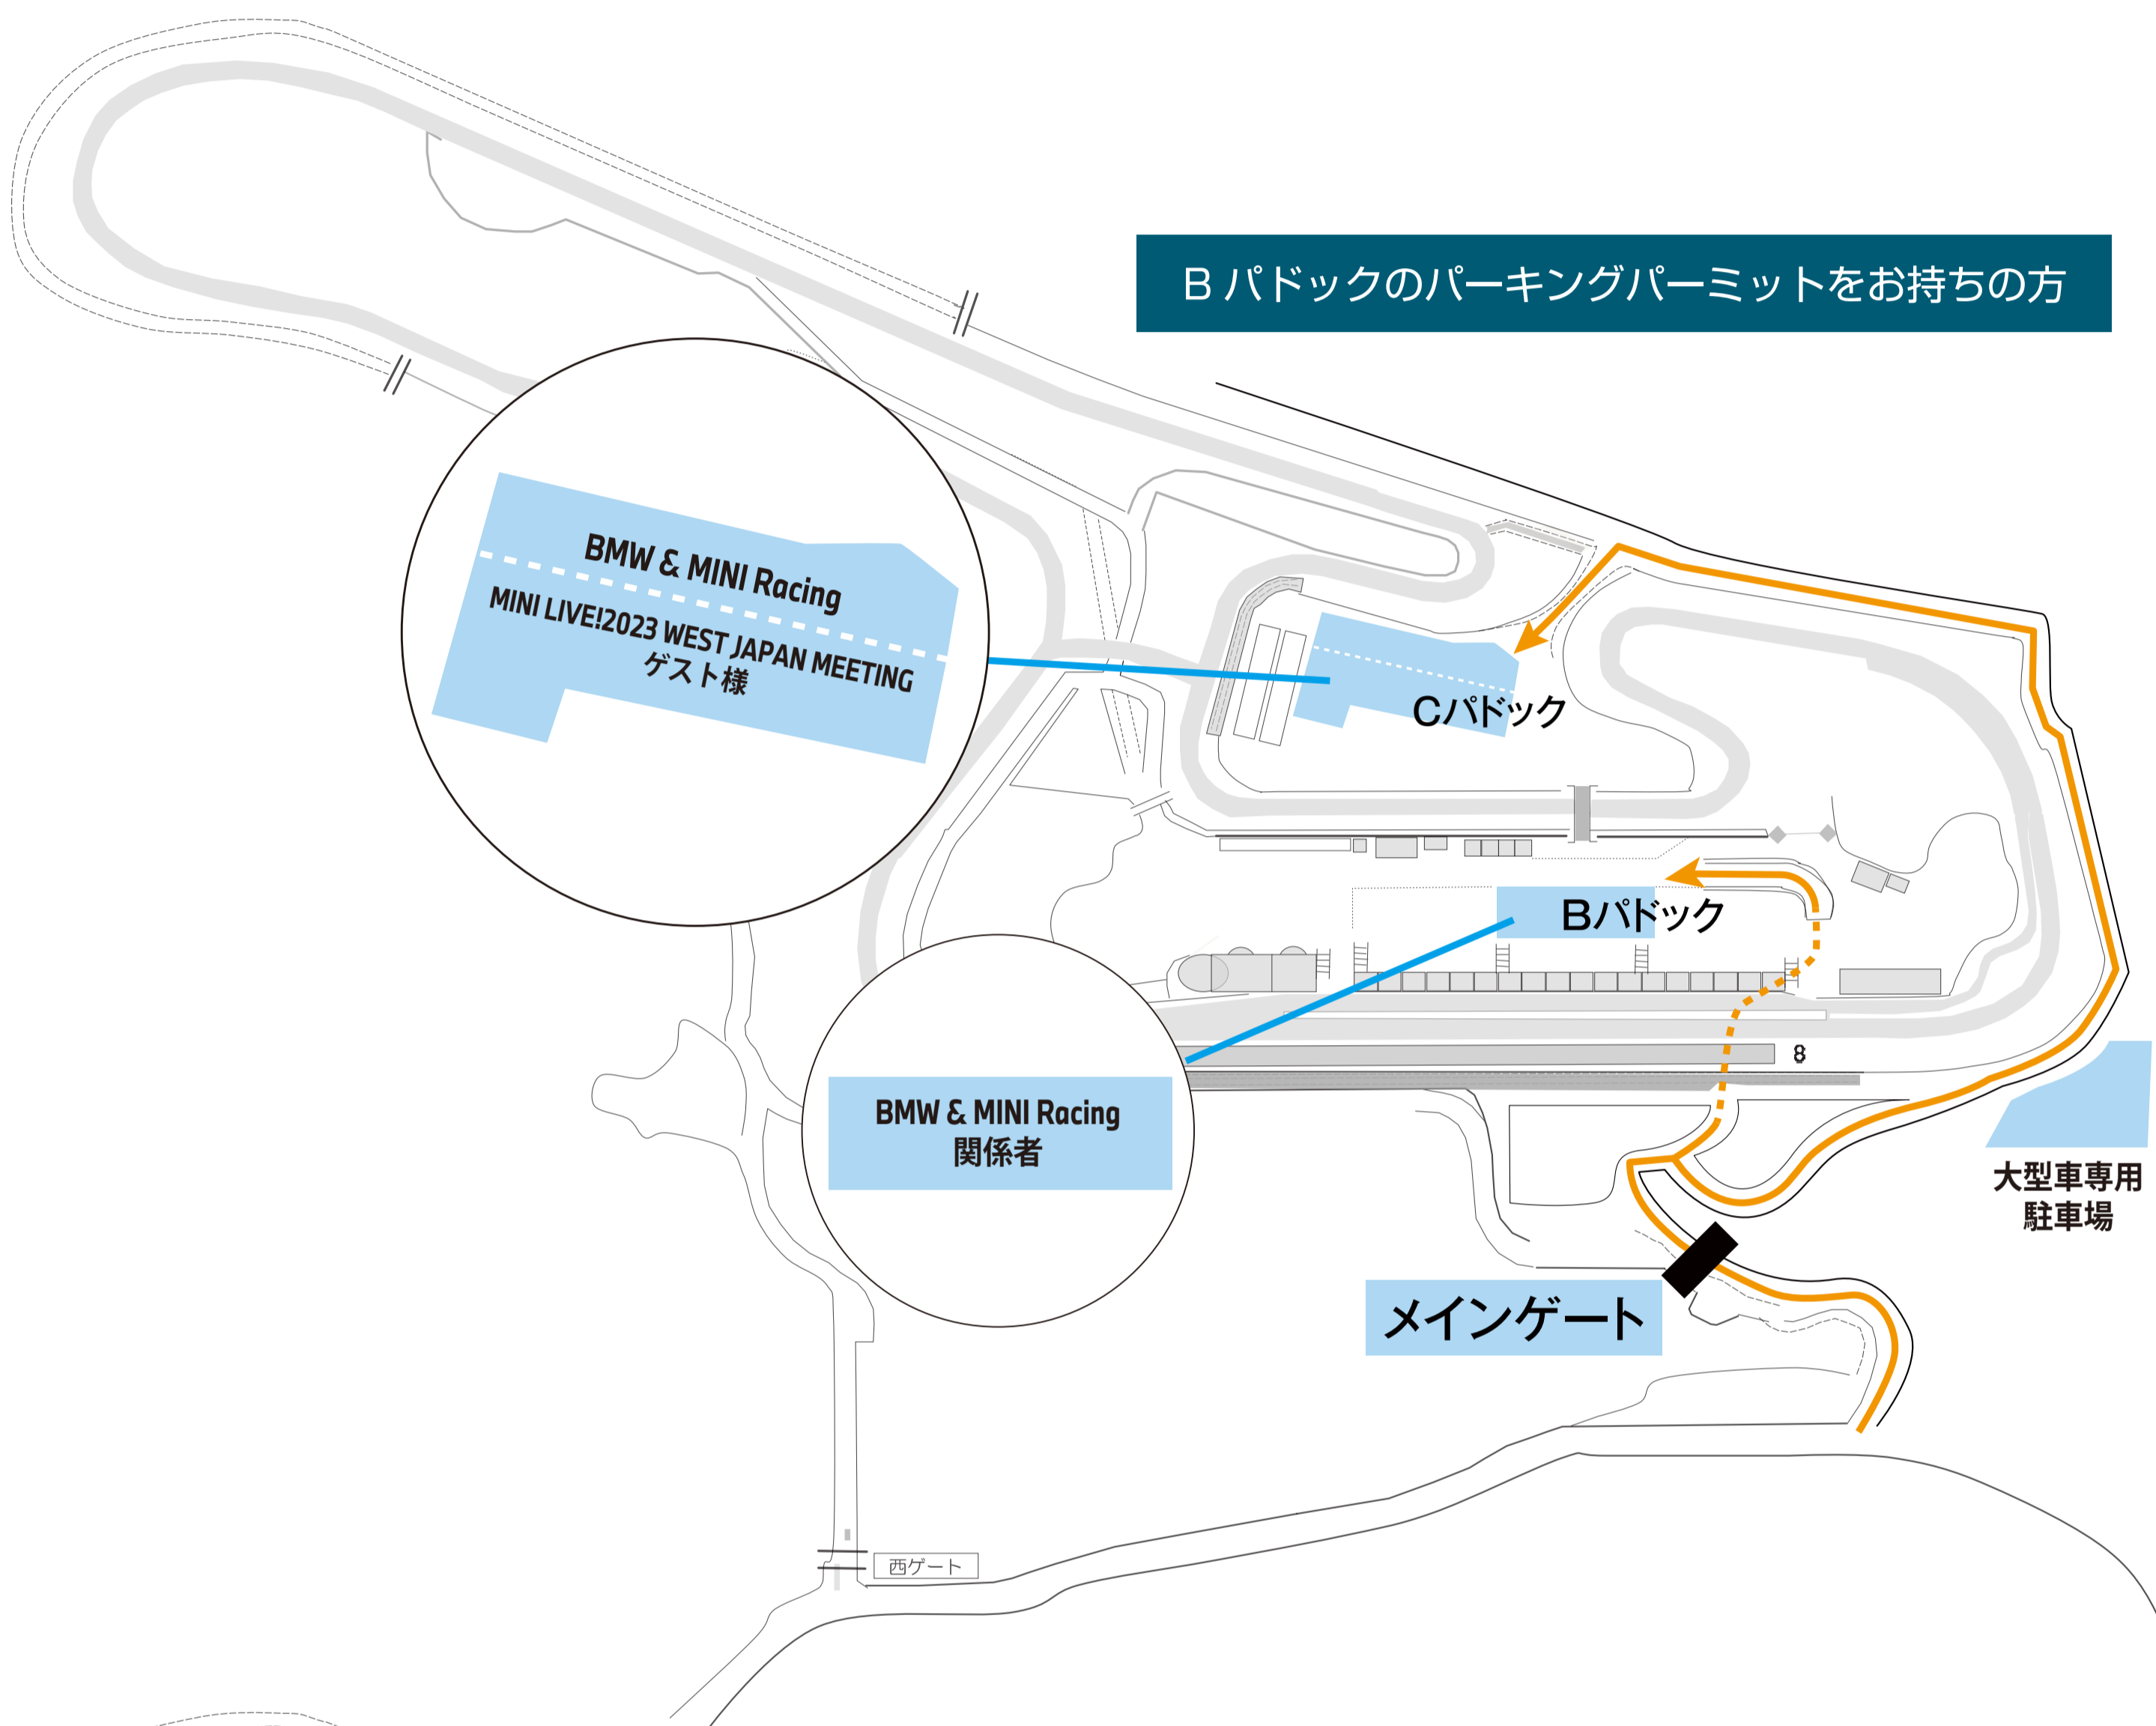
Ｂパドックのパーキングパーミットをお持ちの方

BMW & MINI Racing

MINI LIVE!2023 WEST JAPAN MEETING
ゲスト様

Cパドック

Bパドック

BMW & MINI Racing
関係者

8

大型車専用
駐車場

メインゲート

西ゲート